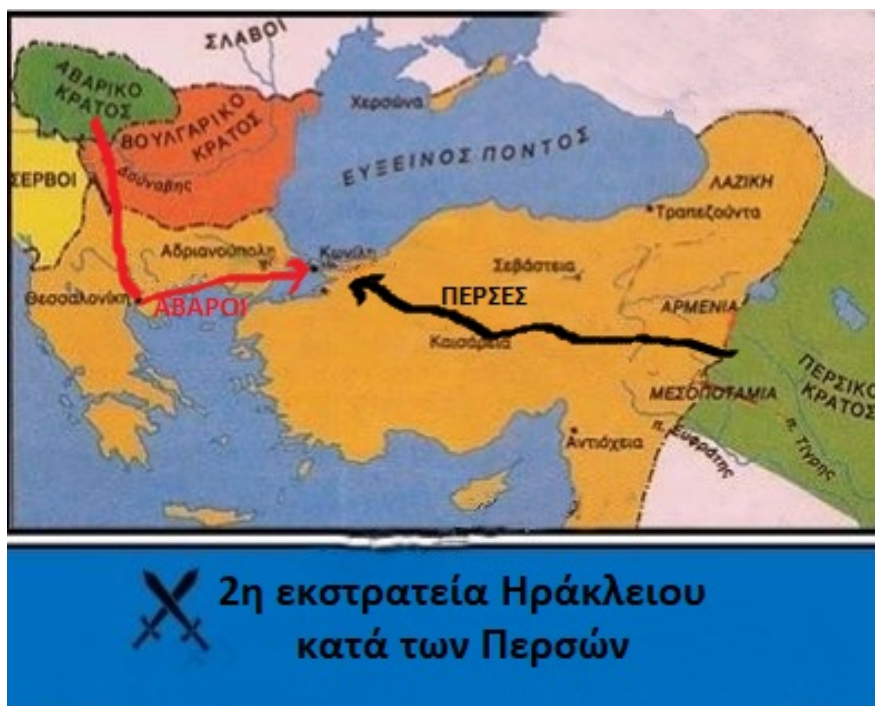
ΣΛΑΒΟΙ
ΑΒΑΡΙΚΟ ΚΡΑΤΟΣ
ΒΟΥΛΓΑΡΙΚΟ ΚΡΑΤΟΣ
Χερσώνα
ΕΥΞΕΙΝΟΣ ΠΟΝΤΟΣ
ΣΕΡΒΟΙ
Δούναβης
ΛΑΖΙΚΗ
Τραπεζούντα
Αδριανούπολη
Κων/πολη
Σεβάστεια
Θεσσαλονίκη
ΑΒΑΡΟΙ
ΠΕΡΣΕΣ
ΑΡΜΕΝΙΑ
Καισάρεια
ΜΕΣΟΠΟΤΑΜΙΑ
ΠΕΡΣΙΚΟ ΚΡΑΤΟΣ
Αντιόχεια
π. Ευφράτης
π. Τίγρης

2η εκστρατεία Ηράκλειου κατά των Περσών